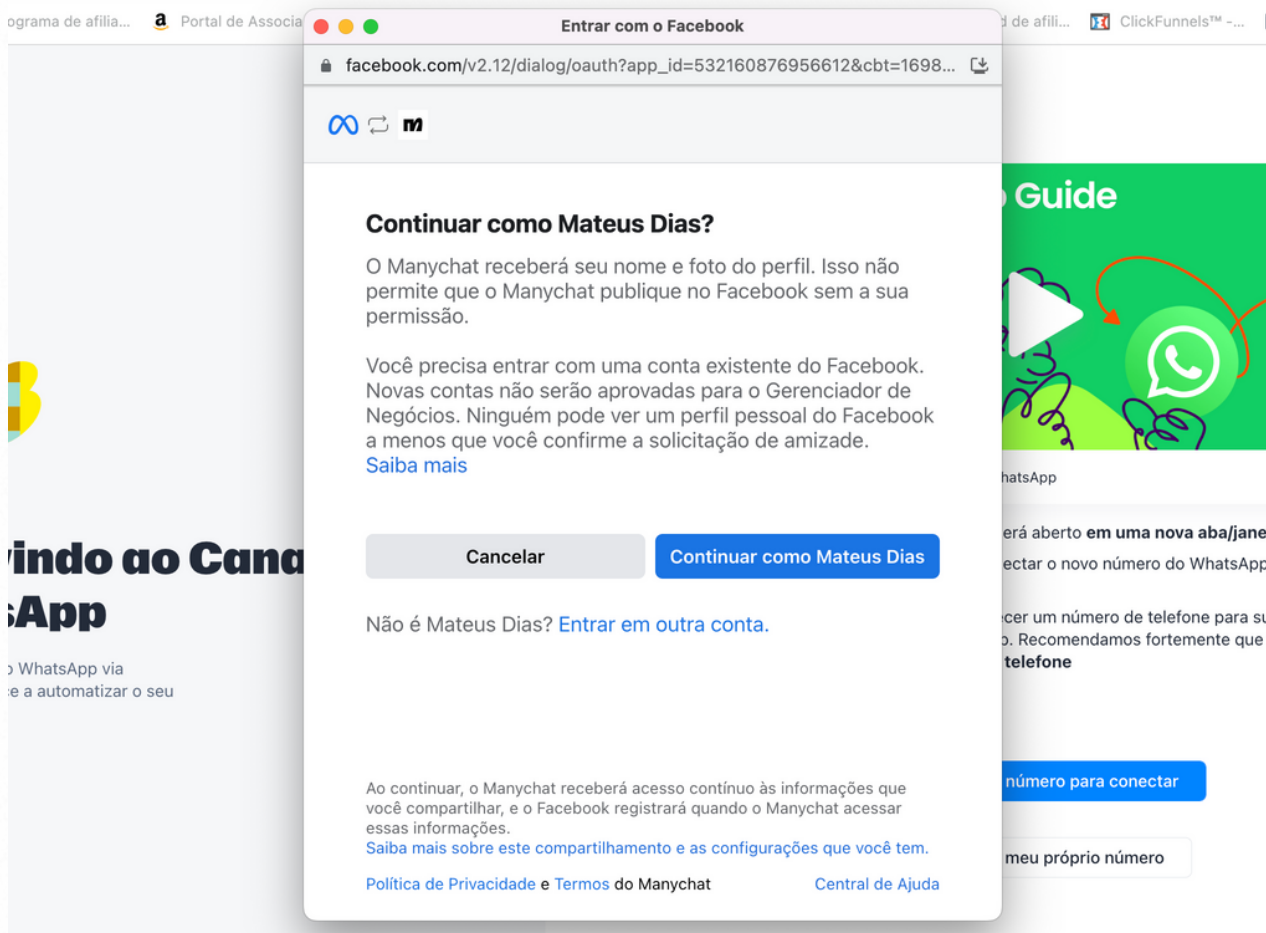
ograma de afilia... Portal de Associa d de afili... ClickFunnels™ -...

Entrar com o Facebook

facebook.com/v2.12/dialog/oauth?app_id=532160876956612&cbt=1698...

Continuar como Mateus Dias?

O Manychat receberá seu nome e foto do perfil. Isso não permite que o Manychat publique no Facebook sem a sua permissão.

Você precisa entrar com uma conta existente do Facebook. Novas contas não serão aprovadas para o Gerenciador de Negócios. Ninguém pode ver um perfil pessoal do Facebook a menos que você confirme a solicitação de amizade. Saiba mais

Cancelar

Continuar como Mateus Dias

Não é Mateus Dias? Entrar em outra conta.

Ao continuar, o Manychat receberá acesso contínuo às informações que você compartilhar, e o Facebook registrará quando o Manychat acessar essas informações.
Saiba mais sobre este compartilhamento e as configurações que você tem.

Política de Privacidade e Termos do Manychat

Central de Ajuda

vindo ao Cana
sApp

o WhatsApp via
e a automatizar o seu

Guide

hatsApp

erá aberto em uma nova aba/jane
ectar o novo número do WhatsApp

ecer um número de telefone para su
o. Recomendamos fortemente que
telefone

número para conectar

meu próprio número